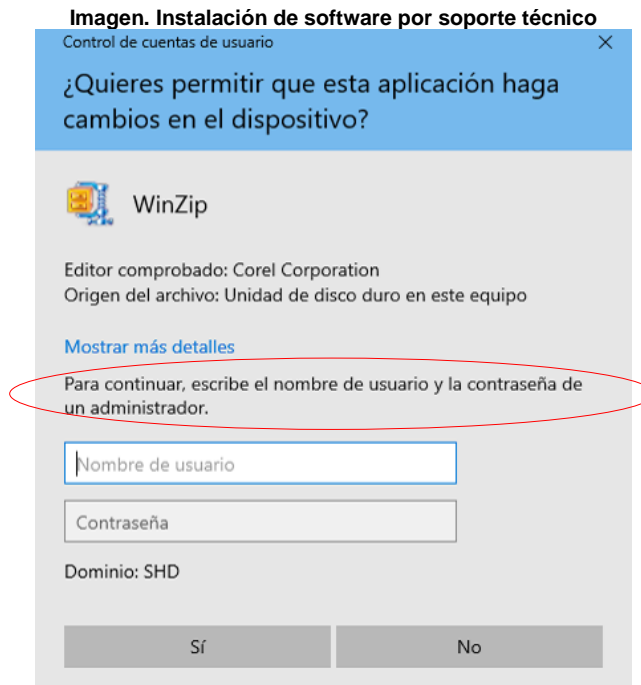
Imagen. Instalación de software por soporte técnico

Control de cuentas de usuario

×

¿Quieres permitir que esta aplicación haga cambios en el dispositivo?

WinZip

Editor comprobado: Corel Corporation
Origen del archivo: Unidad de disco duro en este equipo

Mostrar más detalles

Para continuar, escribe el nombre de usuario y la contraseña de un administrador.

Nombre de usuario

Contraseña

Dominio: SHD

Sí

No